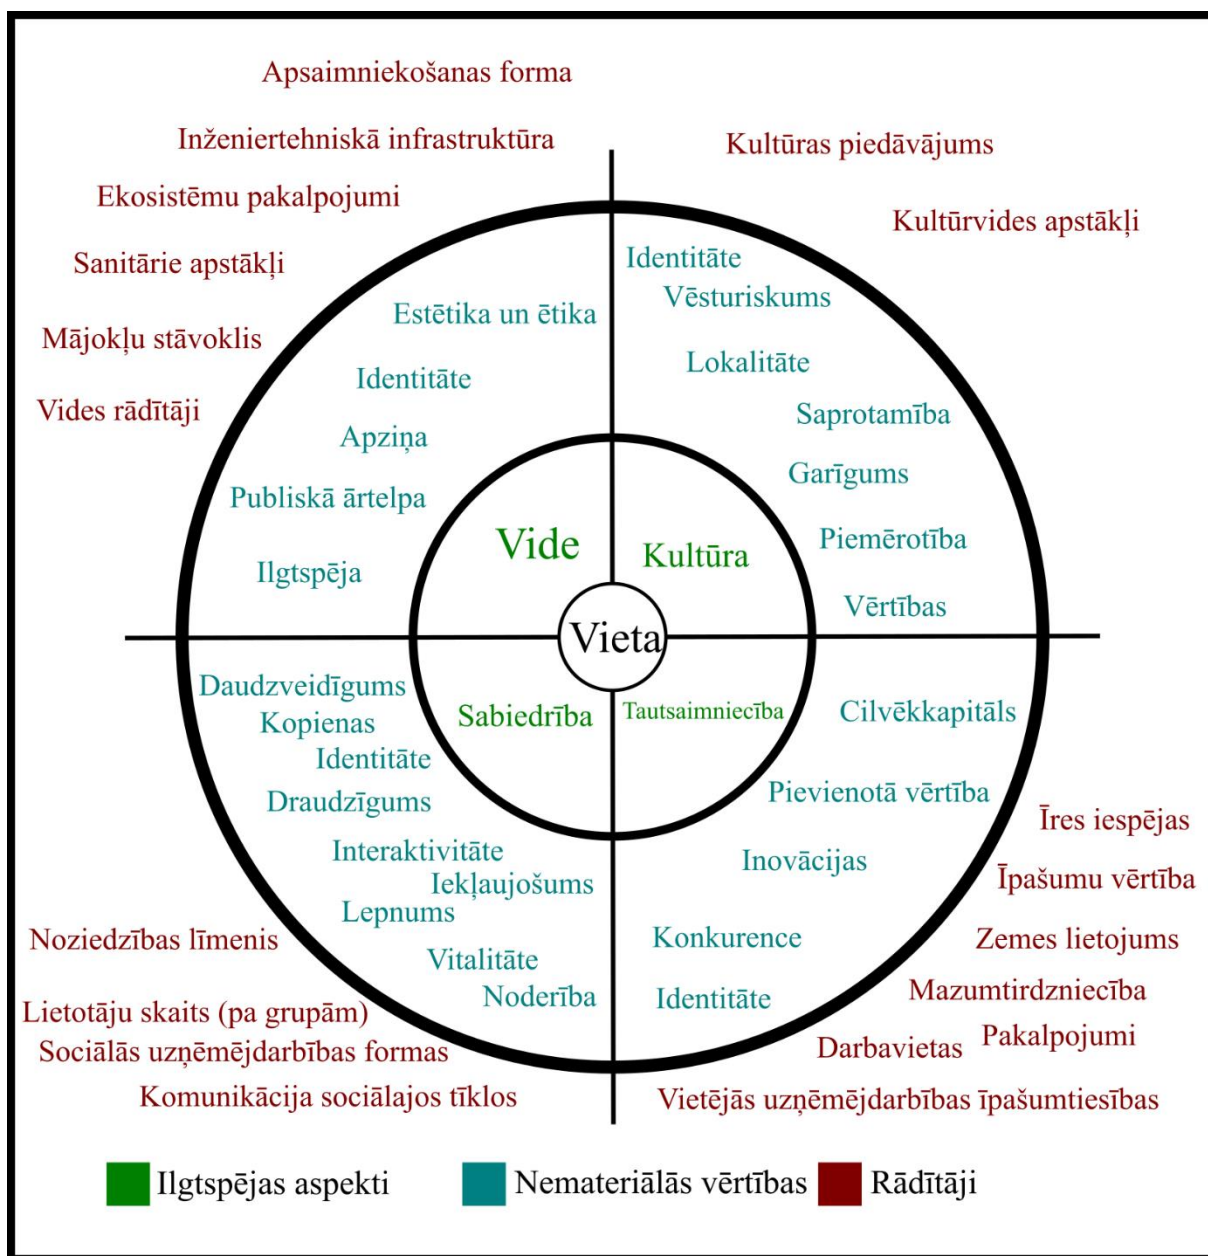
Apsaimniekošanas forma

Inženiertehniskā infrastruktūra

Ekosistēmu pakalpojumi

Sanitārie apstākļi

Mājokļu stāvoklis

Vides rādītāji

Kultūras piedāvājums

Kultūrvides apstākļi

Estētika un ētika

Identitāte

Apziņa

Publiskā ārtelpa

Ilgtspēja

Identitāte

Vēsturiskums

Lokalitāte

Saprotamība

Garīgums

Piemērotība

Vērtības

Vide

Kultūra

Vieta

Sabiedrība

Tautsaimniecība

Daudzveidīgums

Kopienas

Identitāte

Draudzīgums

Interaktivitāte

Iekļaujošums

Lepnums

Vitalitāte

Noderība

Cilvēkkapitāls

Pievienotā vērtība

Inovācijas

Konkurence

Identitāte

Noziedzības līmenis

Lietotāju skaits (pa grupām)

Sociālās uzņēmējdarbības formas

Komunikācija sociālajos tīklos

Īres iespējas

Īpašumu vērtība

Zemes lietojums

Mazumtirdzniecība

Darbavietas

Pakalpojumi

Vietējās uzņēmējdarbības īpašumtiesības

Ilgtspējas aspekti

Nemateriālās vērtības

Rādītāji